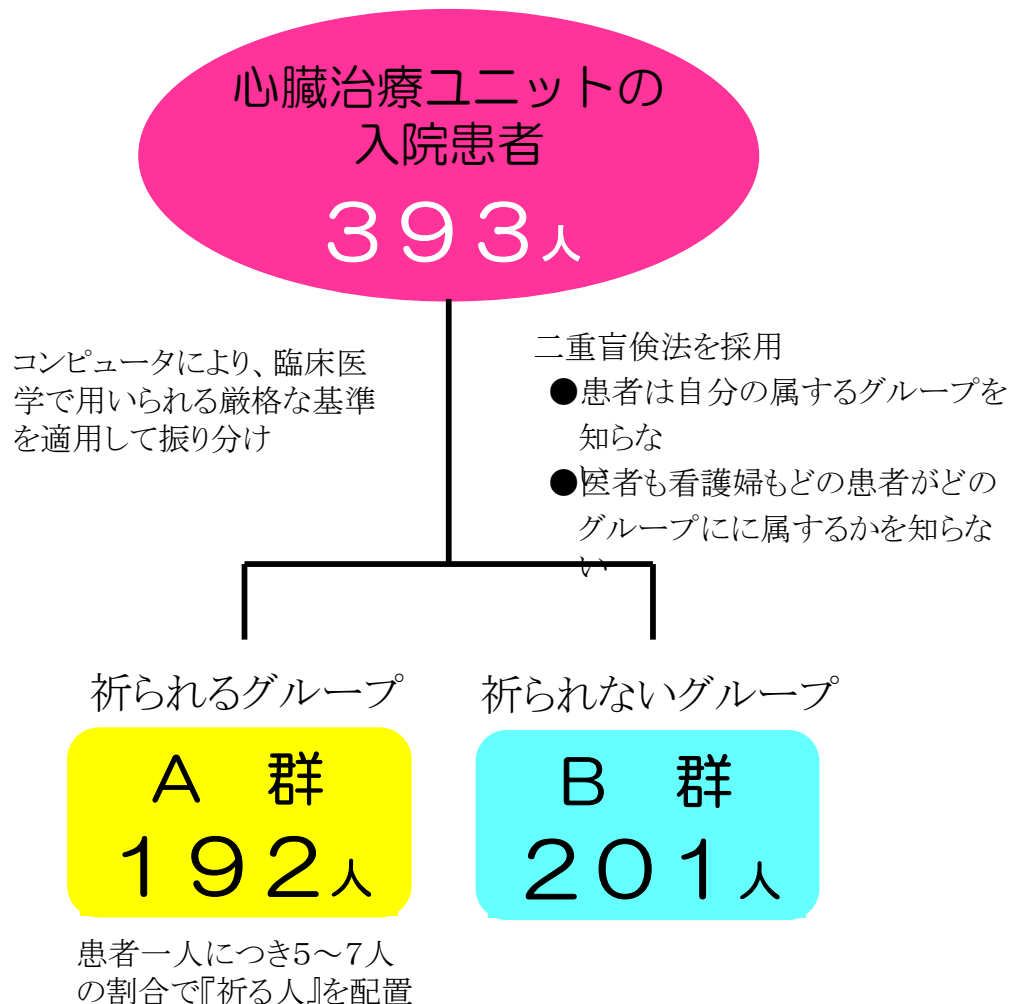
心臓治療ユニットの
入院患者

３９３人

コンピュータにより、臨床医学で用いられる厳格な基準を適用して振り分け

二重盲検法を採用

●患者は自分の属するグループを知らない

●医者も看護婦もどの患者がどのグループにに属するかを知らない

祈られるグループ

Ａ　群

１９２人

祈られないグループ

Ｂ　群

２０１人

患者一人につき5～7人の割合で『祈る人』を配置